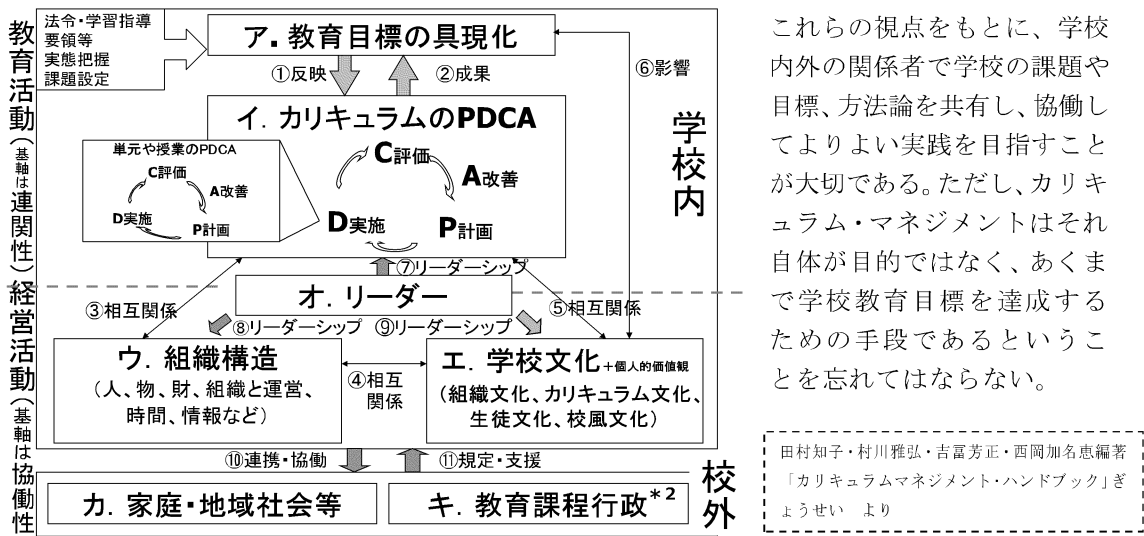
教育活動（基軸は連関性）

経営活動（基軸は協働性）

法令・学習指導要領等
実態把握
課題設定

ア. 教育目標の具現化

①反映

②成果

⑥影響

イ. カリキュラムのPDCA

単元や授業のPDCA
C評価
A改善
D実施
P計画

C評価
A改善
D実施
P計画

学校内

⑦リーダーシップ

③相互関係

オ. リーダー

⑤相互関係

⑧リーダーシップ　⑨リーダーシップ

ウ. 組織構造
（人、物、財、組織と運営、時間、情報など）

④相互関係

エ. 学校文化+個人的価値観
（組織文化、カリキュラム文化、生徒文化、校風文化）

⑩連携・協働

⑪規定・支援

校外

カ. 家庭・地域社会等

キ. 教育課程行政$^{*2}$

これらの視点をもとに、学校内外の関係者で学校の課題や目標、方法論を共有し、協働してよりよい実践を目指すことが大切である。ただし、カリキュラム・マネジメントはそれ自体が目的ではなく、あくまで学校教育目標を達成するための手段であるということを忘れてはならない。

田村知子・村川雅弘・吉冨芳正・西岡加名恵編著「カリキュラムマネジメント・ハンドブック」ぎょうせい より